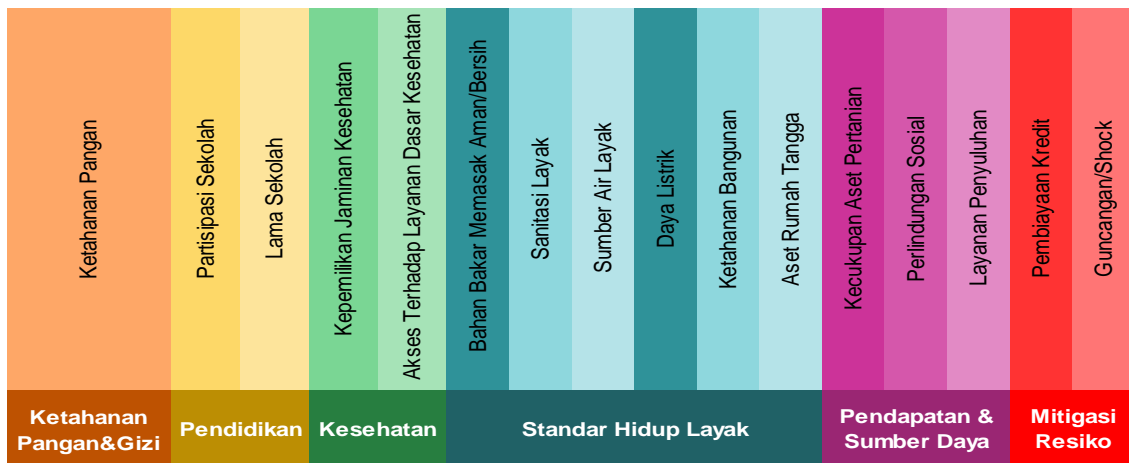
Ketahanan Pangan

Partisipasi Sekolah

Lama Sekolah

Kepemilikan Jaminan Kesehatan

Akses Terhadap Layanan Dasar Kesehatan

Bahan Bakar Memasak Aman/Bersih

Sanitasi Layak

Sumber Air Layak

Daya Listrik

Ketahanan Bangunan

Aset Rumah Tangga

Kecukupan Aset Pertanian

Perlindungan Sosial

Layanan Penyuluhan

Pembiayaan Kredit

Guncangan/Shock

Ketahanan Pangan&Gizi

Pendidikan

Kesehatan

Standar Hidup Layak

Pendapatan & Sumber Daya

Mitigasi Resiko